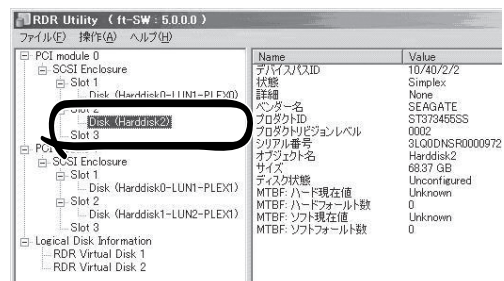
RDR Utility (ft-SW : 5.0.0.0)
ファイル(F) 操作(A) ヘルプ(H)

PCI module 0
SCSI Enclosure
Slot 1
Disk (Harddisk0-LUN1-PLEX0)
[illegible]
Disk (Harddisk2)
Slot 3
PCI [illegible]
SCSI Enclosure
Slot 1
Disk (Harddisk0-LUN1-PLEX1)
Slot 2
Disk (Harddisk1-LUN2-PLEX1)
Slot 3
Logical Disk Information
RDR Virtual Disk 1
RDR Virtual Disk 2

| Name | Value |
|---|---|
| デバイスパスID | 10/40/2/2 |
| 状態 | Simplex |
| 詳細 | None |
| ベンダー名 | SEAGATE |
| プロダクトID | ST373455SS |
| プロダクトリビジョンレベル | 0002 |
| シリアル番号 | 3LQ0DNSR0000972 |
| オブジェクト名 | Harddisk2 |
| サイズ | 68.37 GB |
| ディスク状態 | Unconfigured |
| MTBF: ハード現在値 | Unknown |
| MTBF: ハードフォールト数 | 0 |
| MTBF: ソフト現在値 | Unknown |
| MTBF: ソフトフォールト数 | 0 |